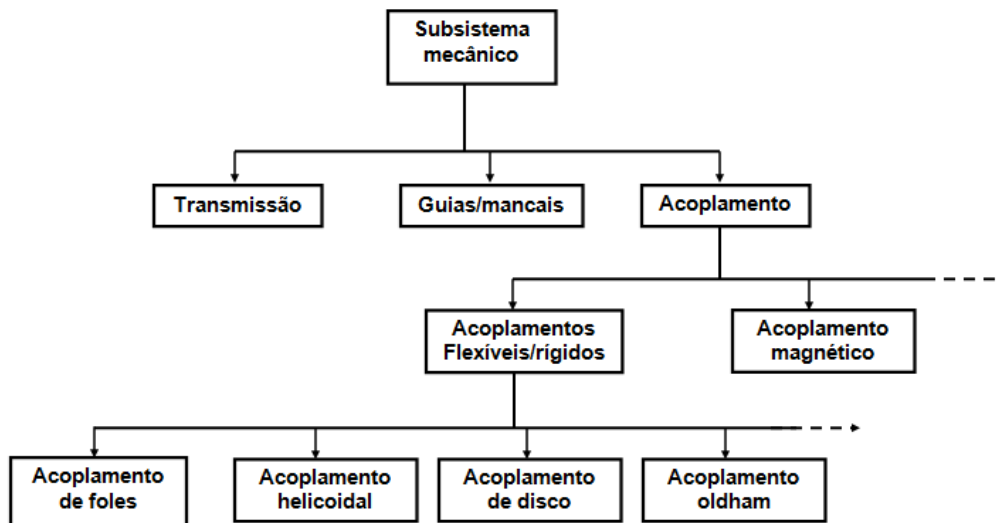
Subsistema mecânico

Transmissão

Guias/mancais

Acoplamento

Acoplamentos Flexíveis/rígidos

Acoplamento magnético

Acoplamento de foles

Acoplamento helicoidal

Acoplamento de disco

Acoplamento oldham